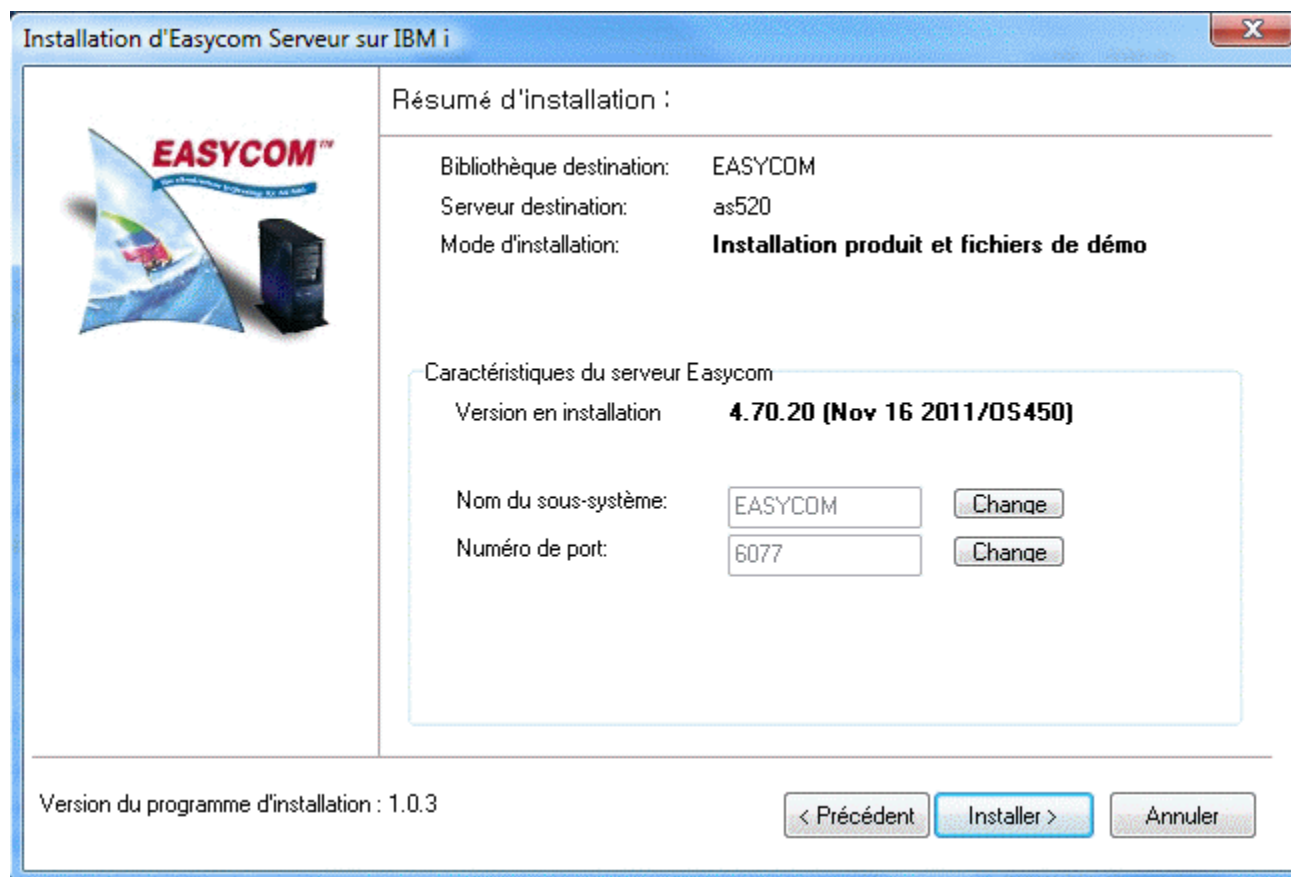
Installation d'Easycom Serveur sur IBM i

Résumé d'installation :

EASYCOM™

Bibliothèque destination: EASYCOM
Serveur destination: as520
Mode d'installation: **Installation produit et fichiers de démo**

Caractéristiques du serveur Easycom

Version en installation **4.70.20 (Nov 16 2011/OS450)**

Nom du sous-système: EASYCOM Change
Numéro de port: 6077 Change

Version du programme d'installation : 1.0.3

< Précédent Installer > Annuler